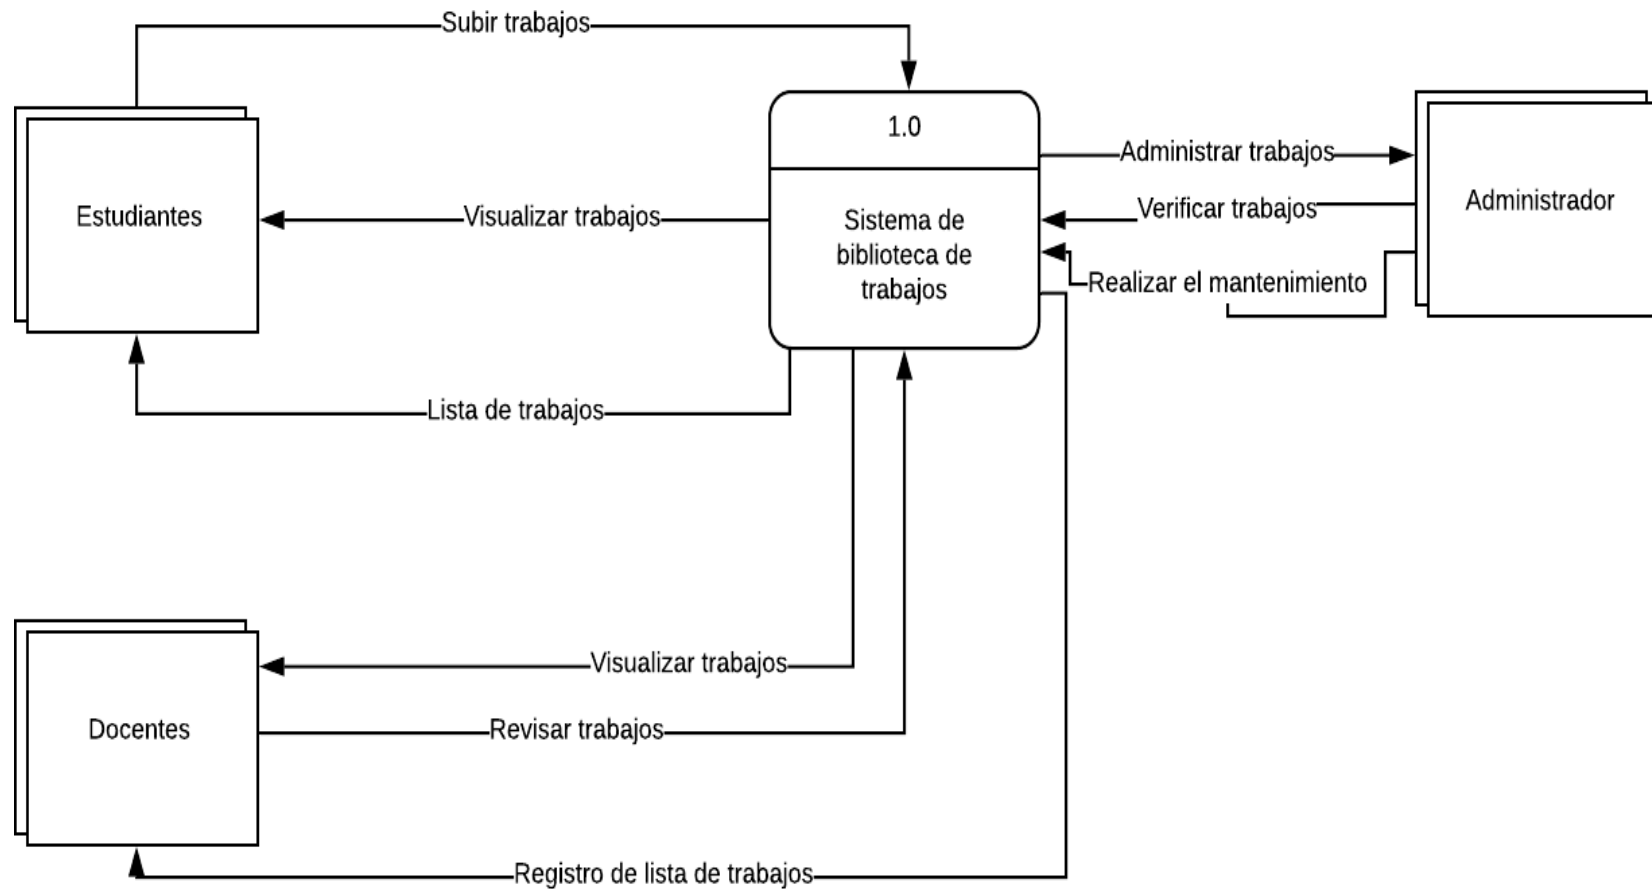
Subir trabajos

Estudiantes

1.0

Sistema de biblioteca de trabajos

Administrar trabajos

Verificar trabajos

Realizar el mantenimiento

Administrador

Visualizar trabajos

Lista de trabajos

Docentes

Visualizar trabajos

Revisar trabajos

Registro de lista de trabajos